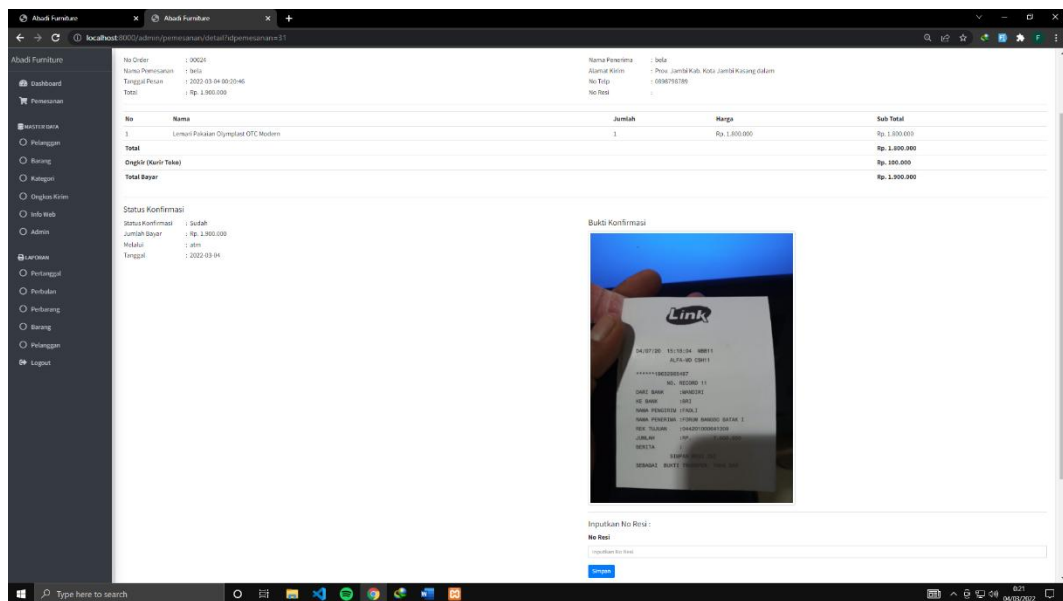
Abadi Furniture × Abadi Furniture × +

localhost:8000/admin/pemesanan/detail?idpemesanan=31

Abadi Furniture

Dashboard
Pemesanan
MASTER DATA
Pelanggan
Barang
Kategori
Ongkos Kirim
Info Web
Admin
LAPORAN
Pertanggal
Perbulan
Perbarang
Barang
Pelanggan
Logout

No Order : 00024
Nama Pemesanan : bela
Tanggal Pesan : 2022-03-04 00:20:46
Total : Rp. 1.900.000

Nama Penerima : bela
Alamat Kirim : Prov. Jambi Kab. Kota Jambi Kasang dalam
No Telp : 0898798789
No Resi :

| No | Nama | Jumlah | Harga | Sub Total |
|---|---|---|---|---|
| 1 | Lemari Pakaian Olymplast OTC Modern | 1 | Rp. 1.800.000 | Rp. 1.800.000 |
| Total | | | | Rp. 1.800.000 |
| Ongkir (Kurir Toko) | | | | Rp. 100.000 |
| Total Bayar | | | | Rp. 1.900.000 |

Status Konfirmasi
Status Konfirmasi : Sudah
Jumlah Bayar : Rp. 1.900.000
Melalui : atm
Tanggal : 2022-03-04

Bukti Konfirmasi

Link
04/07/20 15:10:04 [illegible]
ALFA-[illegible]
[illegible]
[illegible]
DARI BANK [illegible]
KE BANK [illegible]
NAMA PENGIRIM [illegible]
NAMA PENERIMA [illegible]
REK TUJUAN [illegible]
JUMLAH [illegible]
BERITA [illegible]
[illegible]
SEBAGAI BUKTI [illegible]

Inputkan No Resi :
No Resi
Inputkan No Resi
Simpan

Type here to search
8:21
04/03/2022